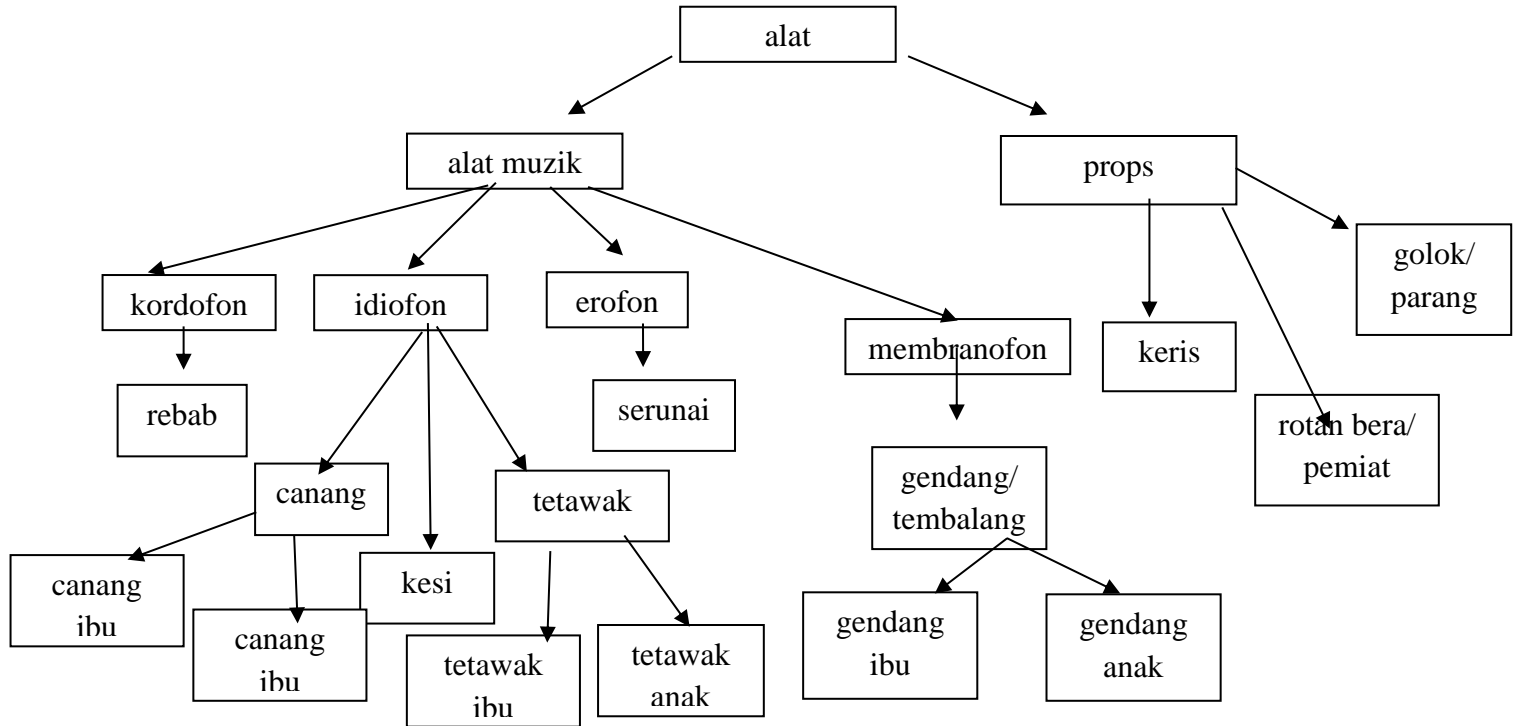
alat

alat muzik

props

kordofon

idiofon

erofon

membranofon

keris

golok/ parang

rebab

serunai

rotan bera/ pemiat

canang

tetawak

gendang/ tembalang

canang ibu

kesi

canang ibu

tetawak ibu

tetawak anak

gendang ibu

gendang anak